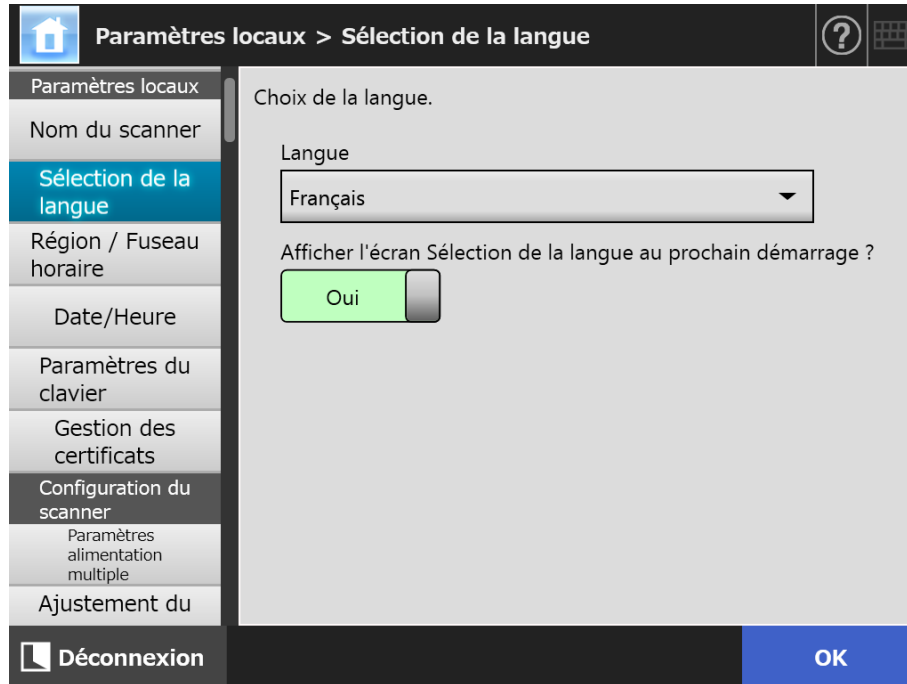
Paramètres locaux > Sélection de la langue

Paramètres locaux

Nom du scanner

Sélection de la langue

Région / Fuseau horaire

Date/Heure

Paramètres du clavier

Gestion des certificats

Configuration du scanner

Paramètres alimentation multiple

Ajustement du

Choix de la langue.

Langue

Français

Afficher l'écran Sélection de la langue au prochain démarrage ?

Oui

Déconnexion

OK